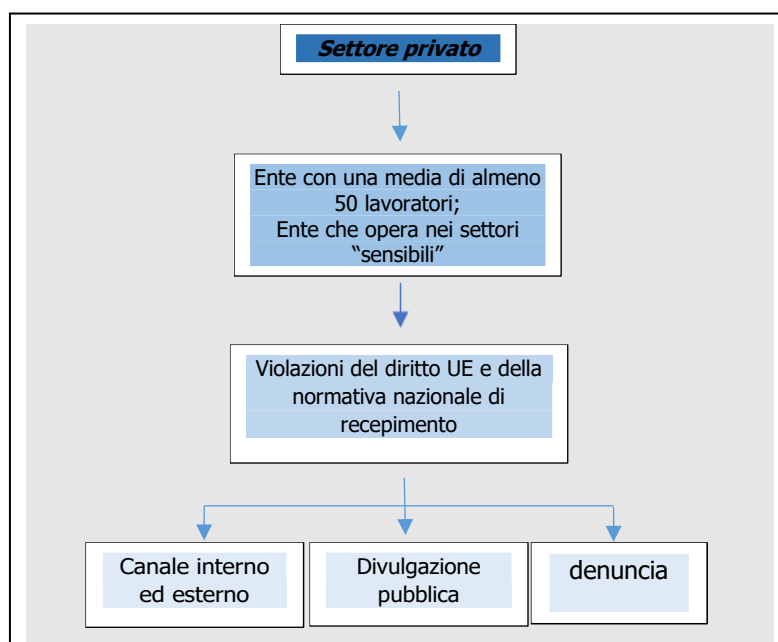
Settore privato

Ente con una media di almeno 50 lavoratori;
Ente che opera nei settori "sensibili"

Violazioni del diritto UE e della normativa nazionale di recepimento

Canale interno ed esterno

Divulgazione pubblica

denuncia